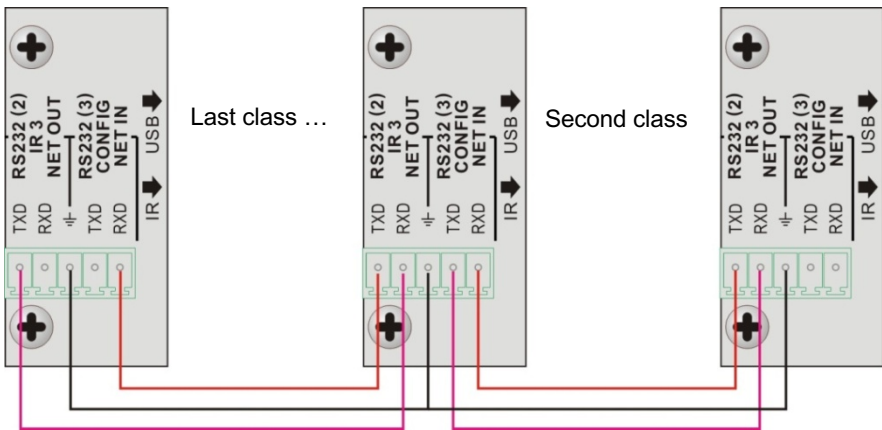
RS232 (2)
IR 3
NET OUT
RS232 (3)
CONFIG
NET IN
USB
IR
TXD RXD ⏚ TXD RXD

Last class …

RS232 (2)
IR 3
NET OUT
RS232 (3)
CONFIG
NET IN
USB
IR
TXD RXD ⏚ TXD RXD

Second class

RS232 (2)
IR 3
NET OUT
RS232 (3)
CONFIG
NET IN
USB
IR
TXD RXD ⏚ TXD RXD